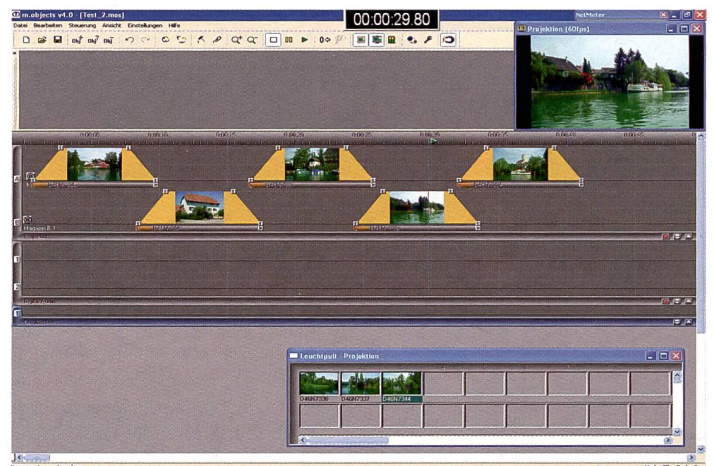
m.objects v4.0 - [Test_2.mos]

Datei Bearbeiten Steuerung Ansicht Einstellungen Hilfe

00:00:29.80

NetMeter

Projektion (60fps)

A

B

Magazin B, 1

Leuchtpult - Projektion

D4GN7336

D4GN7337

D4GN7344